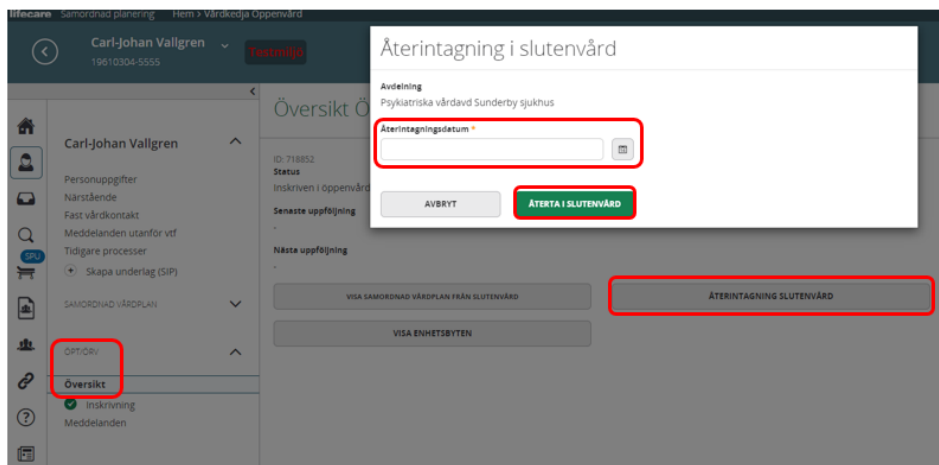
lifecare Samordnad planering Hem > Vårdkedja Öppenvård

Carl-Johan Vallgren
19610304-5555

Testmiljö

Carl-Johan Vallgren

Personuppgifter
Närstående
Fast vårdkontakt
Meddelanden utanför vtf
Tidigare processer
Skapa underlag (SIP)

SAMORDNAD VÅRDPLAN

ÖPTIÖRV

Översikt
Inskrivning
Meddelanden

SPU

Översikt Ö

ID: 718852
Status
Inskriven i öppenvård

Senaste uppföljning
-

Nästa uppföljning
-

VISA SAMORDNAD VÅRDPLAN FRÅN SLUTENVÅRD

ÅTERINTAGNING SLUTENVÅRD

VISA ENHETSBYTEN

Återintagning i slutenvård

Avdelning
Psykiatriska vårdavd Sunderby sjukhus

Återintagningsdatum *

AVBRYT

ÅTERTA I SLUTENVÅRD